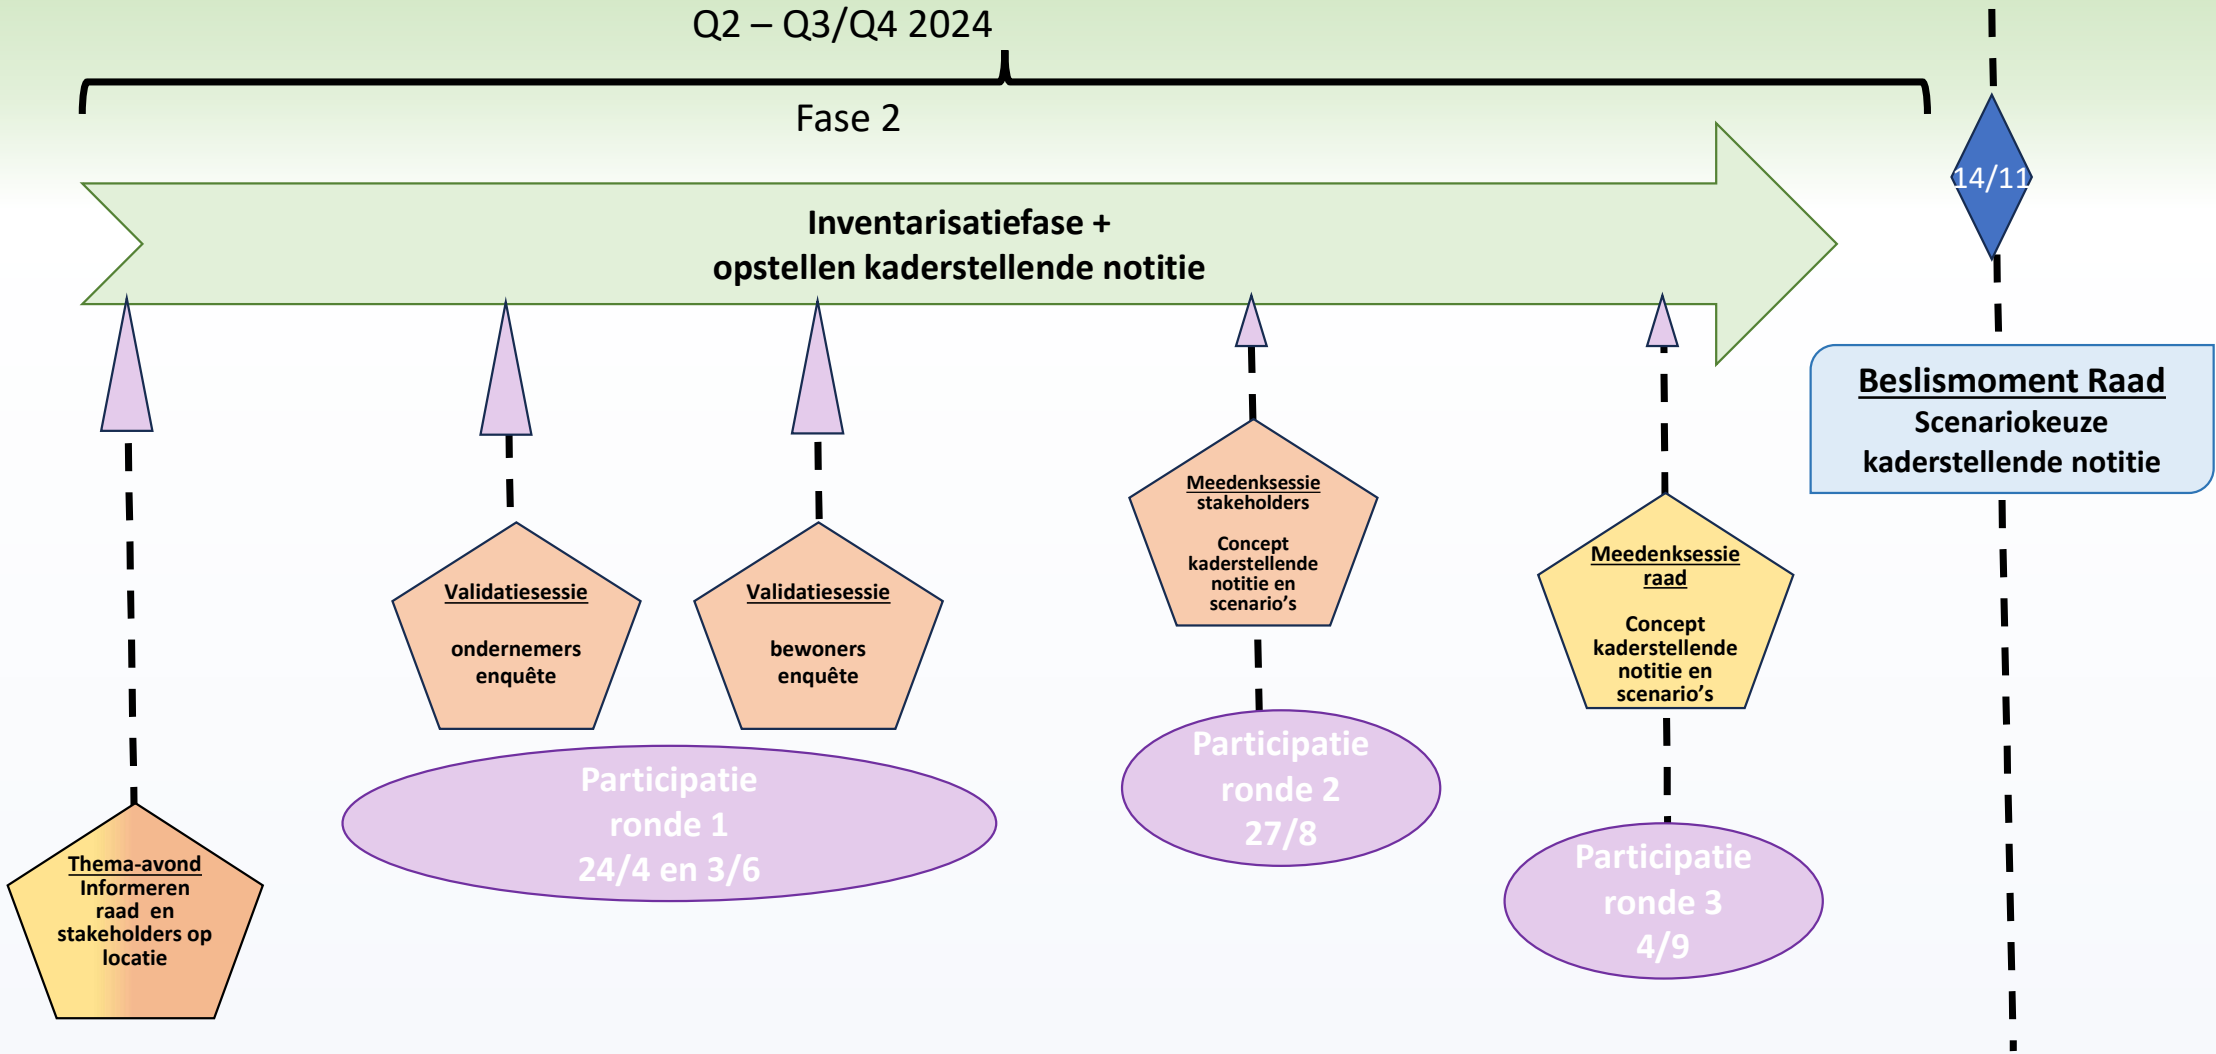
Q2 – Q3/Q4 2024

Fase 2

14/11

Inventarisatiefase + opstellen kaderstellende notitie

Beslismoment Raad
Scenariokeuze kaderstellende notitie

Meedenksessie stakeholders

Concept kaderstellende notitie en scenario's

Validatiesessie

ondernemers enquête

Validatiesessie

bewoners enquête

Meedenksessie raad

Concept kaderstellende notitie en scenario's

Participatie ronde 2 27/8

Participatie ronde 1 24/4 en 3/6

Participatie ronde 3 4/9

Thema-avond
Informeren raad en stakeholders op locatie